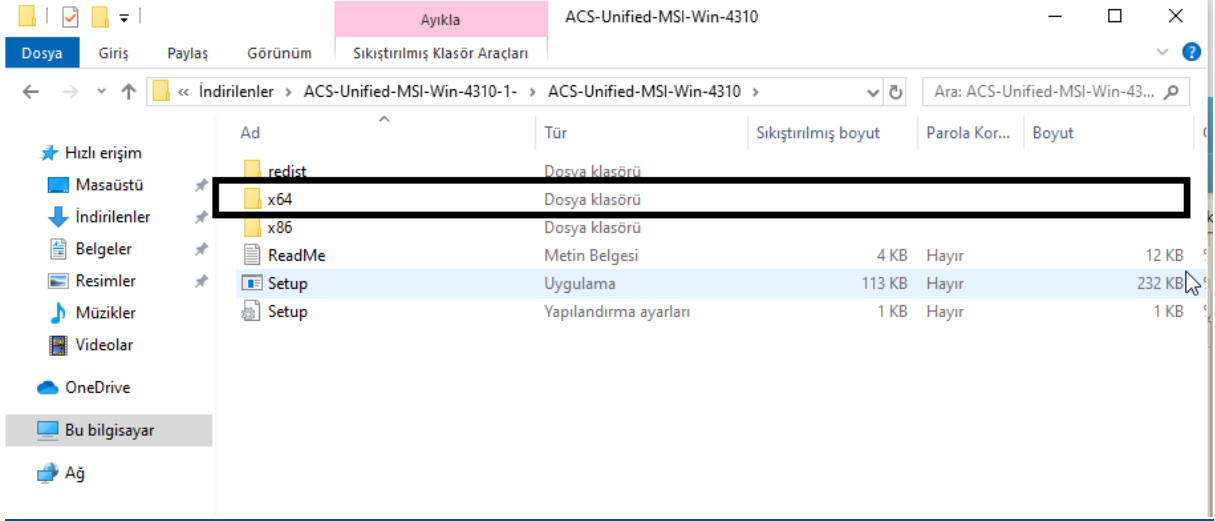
Ayıkla ACS-Unified-MSI-Win-4310

Dosya Giriş Paylaş Görünüm Sıkıştırılmış Klasör Araçları

« İndirilenler › ACS-Unified-MSI-Win-4310-1- › ACS-Unified-MSI-Win-4310 ›

Ara: ACS-Unified-MSI-Win-43...

Hızlı erişim
Masaüstü
İndirilenler
Belgeler
Resimler
Müzikler
Videolar
OneDrive
Bu bilgisayar
Ağ

| Ad | Tür | Sıkıştırılmış boyut | Parola Kor... | Boyut |
|---|---|---|---|---|
| redist | Dosya klasörü | | | |
| x64 | Dosya klasörü | | | |
| x86 | Dosya klasörü | | | |
| ReadMe | Metin Belgesi | 4 KB | Hayır | 12 KB |
| Setup | Uygulama | 113 KB | Hayır | 232 KB |
| Setup | Yapılandırma ayarları | 1 KB | Hayır | 1 KB |